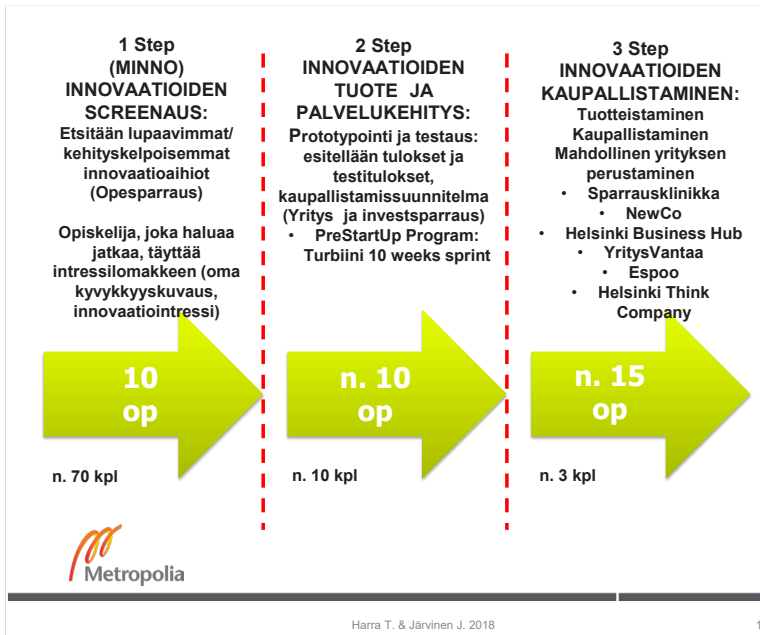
1 Step
(MINNO)
INNOVAATIOIDEN
SCREENAUS:
Etsitään lupaavimmat/ kehityskelpoisemmat innovaatioaihiot (Opesparraus)

Opiskelija, joka haluaa jatkaa, täyttää intressilomakkeen (oma kyvykkyyskuvaus, innovaatiointressi)

10 op

n. 70 kpl

2 Step
INNOVAATIOIDEN
TUOTE JA
PALVELUKEHITYS:
Prototypointi ja testaus: esitellään tulokset ja testitulokset, kaupallistamissuunnitelma (Yritys ja investsparraus)
• PreStartUp Program: Turbiini 10 weeks sprint

n. 10 op

n. 10 kpl

3 Step
INNOVAATIOIDEN
KAUPALLISTAMINEN:
Tuotteistaminen
Kaupallistaminen
Mahdollinen yrityksen perustaminen
• Sparrausklinikka
• NewCo
• Helsinki Business Hub
• YritysVantaa
• Espoo
• Helsinki Think Company

n. 15 op

n. 3 kpl

Metropolia

Harra T. & Järvinen J. 2018

1